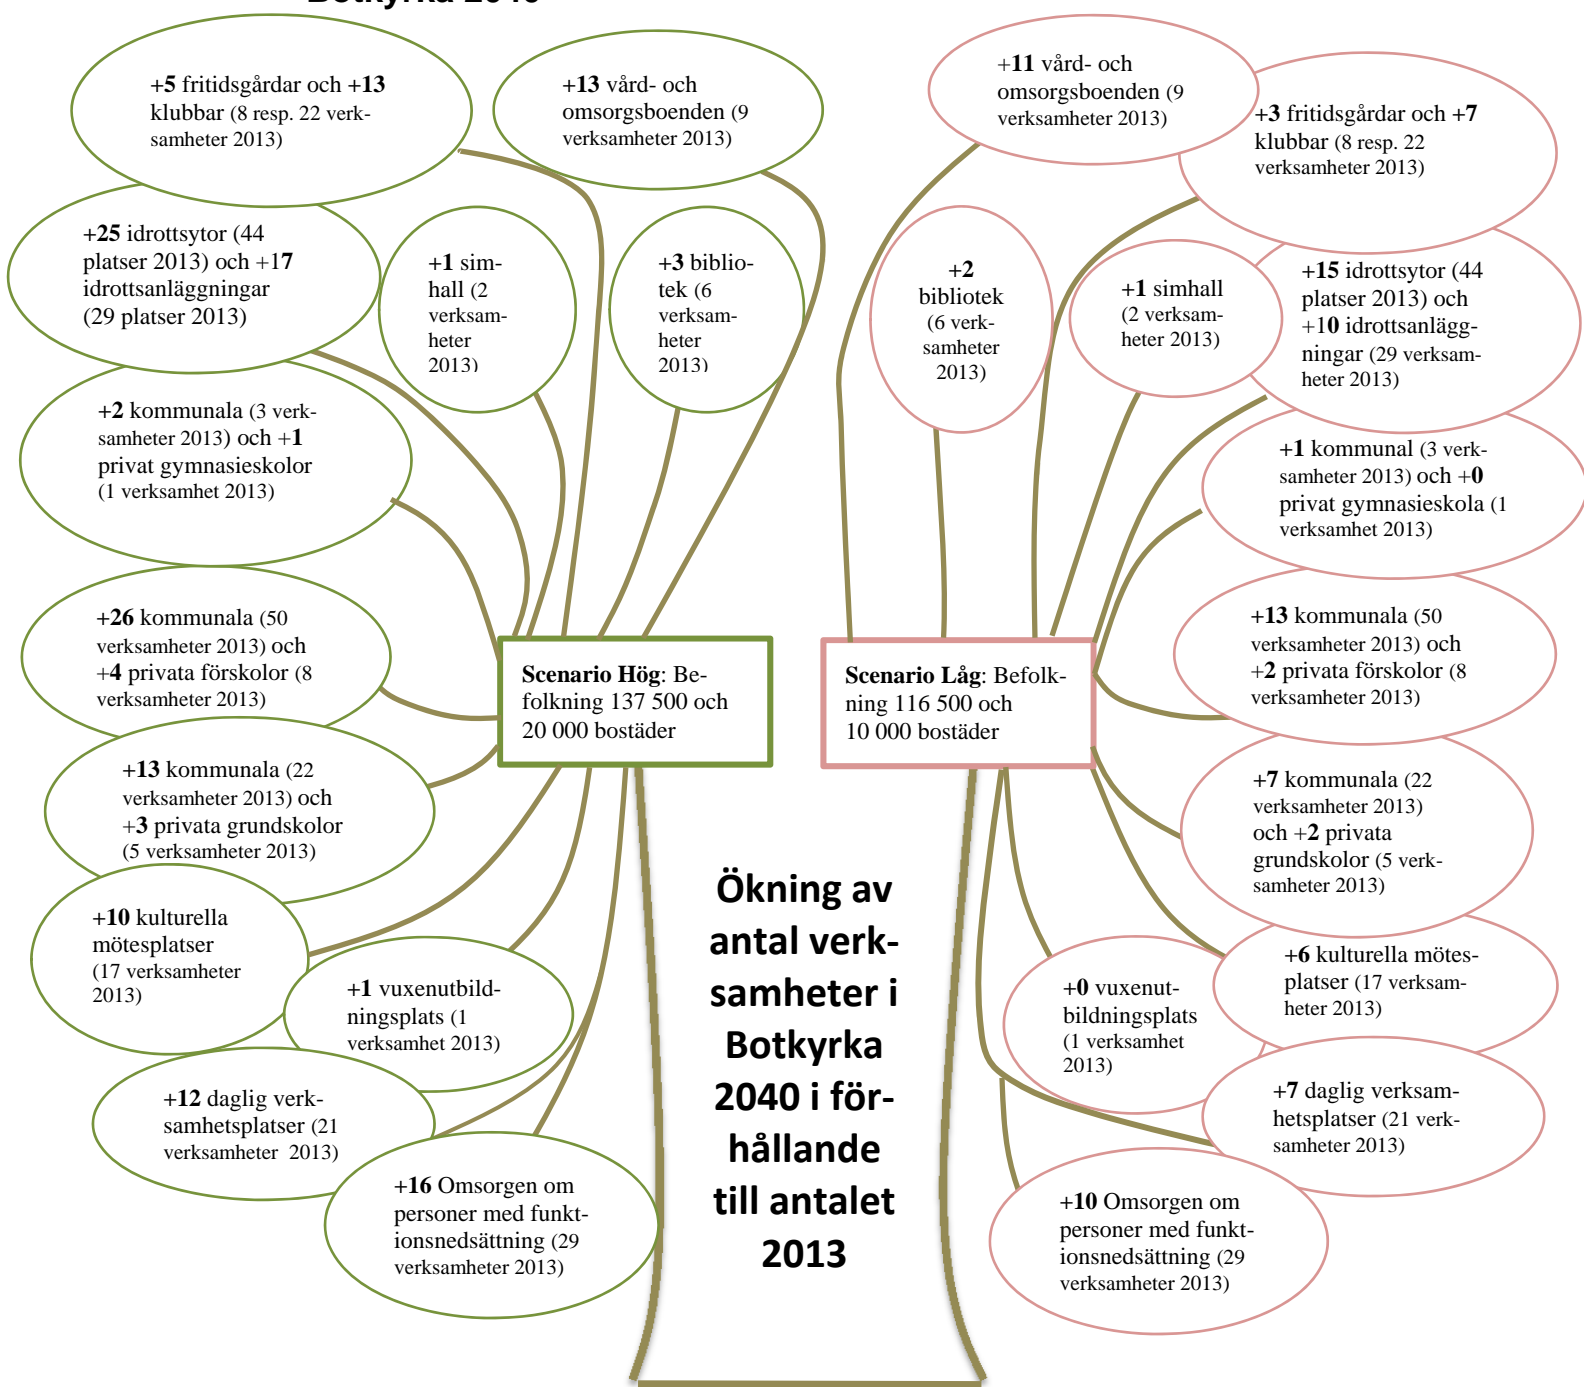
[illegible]

+**5** fritidsgårdar och +**13** klubbar (8 resp. 22 verksamheter 2013)

+**13** vård- och omsorgsboenden (9 verksamheter 2013)

+**25** idrottsytor (44 platser 2013) och +**17** idrottsanläggningar (29 platser 2013)

+**1** simhall (2 verksamheter 2013)

+**3** bibliotek (6 verksamheter 2013)

+**2** kommunala (3 verksamheter 2013) och +**1** privat gymnasieskolor (1 verksamhet 2013)

+**26** kommunala (50 verksamheter 2013) och +**4** privata förskolor (8 verksamheter 2013)

**Scenario Hög**: Befolkning 137 500 och 20 000 bostäder

+**13** kommunala (22 verksamheter 2013) och +**3** privata grundskolor (5 verksamheter 2013)

+**10** kulturella mötesplatser (17 verksamheter 2013)

+**1** vuxenutbildningsplats (1 verksamhet 2013)

+**12** daglig verksamhetsplatser (21 verksamheter 2013)

+**16** Omsorgen om personer med funktionsnedsättning (29 verksamheter 2013)

**Ökning av antal verksamheter i Botkyrka 2040 i förhållande till antalet 2013**

+**11** vård- och omsorgsboenden (9 verksamheter 2013)

+**3** fritidsgårdar och +**7** klubbar (8 resp. 22 verksamheter 2013)

+**2** bibliotek (6 verksamheter 2013)

+**1** simhall (2 verksamheter 2013)

+**15** idrottsytor (44 platser 2013) och +**10** idrottsanläggningar (29 verksamheter 2013)

+**1** kommunal (3 verksamheter 2013) och +**0** privat gymnasieskola (1 verksamhet 2013)

**Scenario Låg**: Befolkning 116 500 och 10 000 bostäder

+**13** kommunala (50 verksamheter 2013) och +**2** privata förskolor (8 verksamheter 2013)

+**7** kommunala (22 verksamheter 2013) och +**2** privata grundskolor (5 verksamheter 2013)

+**0** vuxenutbildningsplats (1 verksamhet 2013)

+**6** kulturella mötesplatser (17 verksamheter 2013)

+**7** daglig verksamhetsplatser (21 verksamheter 2013)

+**10** Omsorgen om personer med funktionsnedsättning (29 verksamheter 2013)